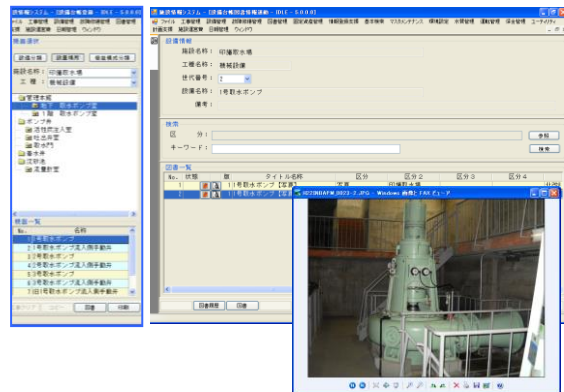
施設情報システム － [設備台帳管理] － IDLE - 5.0.0.03
ファイル 工事管理 設備管理 設備台帳管理 図書管理 ウィンドウ

施設選択
設備台帳 図書情報 台帳作成

施設名称 印旛取水場
工種 機械設備

管理本部
地下 取水ポンプ室
1階 取水ポンプ室
ポンプ井
送水ポンプ室
吐出弁室
取水門
着水井
沈砂池
流量計室

検索一覧
No. 名称
1号取水ポンプ
1号取水ポンプ流入側手動弁
2号取水ポンプ
2号取水ポンプ流入側手動弁
3号取水ポンプ
3号取水ポンプ流入側手動弁
1回1号取水ポンプ流入側手動弁

施設情報システム － [図書台帳照会情報連絡] － IDLE - 5.0.0.03
ファイル 工事管理 設備管理 設備台帳管理 図書管理 図面管理 固定資産管理 情報整備 基本情報 マスタメンテナンス 情報設定 台帳管理 運転管理 保全管理 ユーティリティ 計画支援 施設図書閲覧 図面閲覧 ウィンドウ

設備情報
施設名称： 印旛取水場
工種名称： 機械設備
世代番号： 2
設備名称： 1号取水ポンプ
備考：

検索
区分：
キーワード：
参照
検索

図書一覧
No. 状態 版 タイトル名称 区分 区分2 区分3 区分4
1 1 1号取水ポンプ【写真】 写真 印旛取水場
2 1 1号取水ポンプ【写真】

図書閲覧 閉る

H020NBAFW.2021-2.JPG - Windows 画像と FAX ビューア